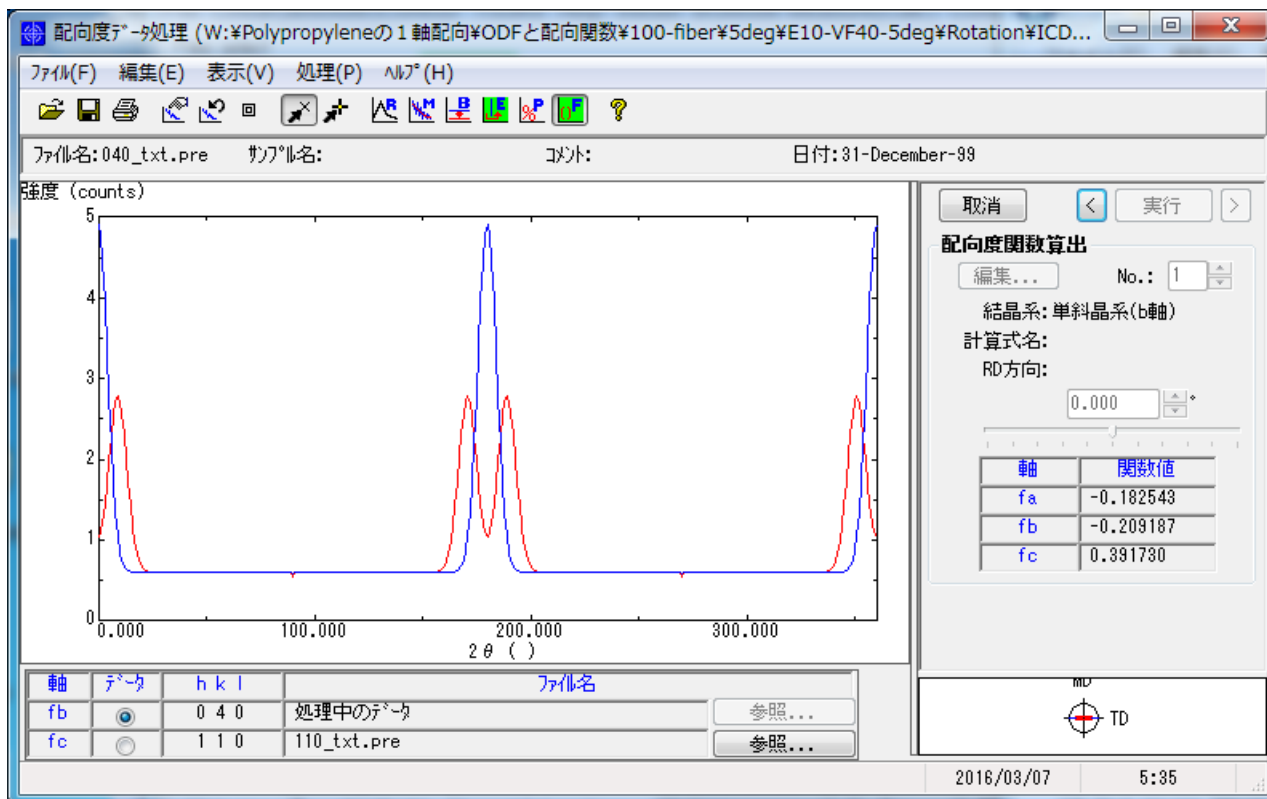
配向度ﾃﾞｰﾀ処理 (W:¥Polypropyleneの１軸配向¥ODFと配向関数¥100-fiber¥5deg¥E10-VF40-5deg¥Rotation¥ICD...

ﾌｧｲﾙ(F) 編集(E) 表示(V) 処理(P) ﾍﾙﾌﾟ(H)

ﾌｧｲﾙ名:040_txt.pre ｻﾝﾌﾟﾙ名: ｺﾒﾝﾄ: 日付:31-December-99

強度 (counts)

5
4
3
2
1
0

0.000 100.000 200.000 300.000

2θ ( )

取消 実行

配向度関数算出

編集... No.: 1

結晶系:単斜晶系(b軸)

計算式名:

RD方向:

0.000 °

| 軸 | 関数値 |
|---|---|
| fa | -0.182543 |
| fb | -0.209187 |
| fc | 0.391730 |

MD

TD

| 軸 | ﾃﾞｰﾀ | h k l | ﾌｧｲﾙ名 | |
|---|---|---|---|---|
| fb | | 0 4 0 | 処理中のﾃﾞｰﾀ | 参照... |
| fc | | 1 1 0 | 110_txt.pre | 参照... |

2016/03/07 5:35